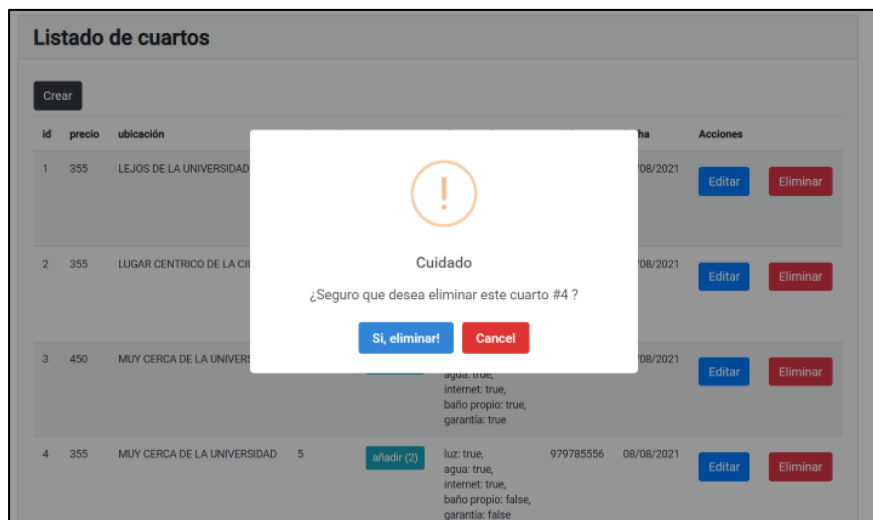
Listado de cuartos

Crear

| id | precio | ubicación | | | | | ha | Acciones | |
|---|---|---|---|---|---|---|---|---|---|
| 1 | 355 | LEJOS DE LA UNIVERSIDAD | | | | | /08/2021 | Editar | Eliminar |
| 2 | 355 | LUGAR CENTRICO DE LA CI | | | | | /08/2021 | Editar | Eliminar |
| 3 | 450 | MUY CERCA DE LA UNIVERS | | | agua: true, internet: true, baño propio: true, garantía: true | | /08/2021 | Editar | Eliminar |
| 4 | 355 | MUY CERCA DE LA UNIVERSIDAD | 5 | añadir (2) | luz: true, agua: true, internet: true, baño propio: false, garantía: false | 979785556 | 08/08/2021 | Editar | Eliminar |

!

Cuidado

¿Seguro que desea eliminar este cuarto #4 ?

Si, eliminar!

Cancel